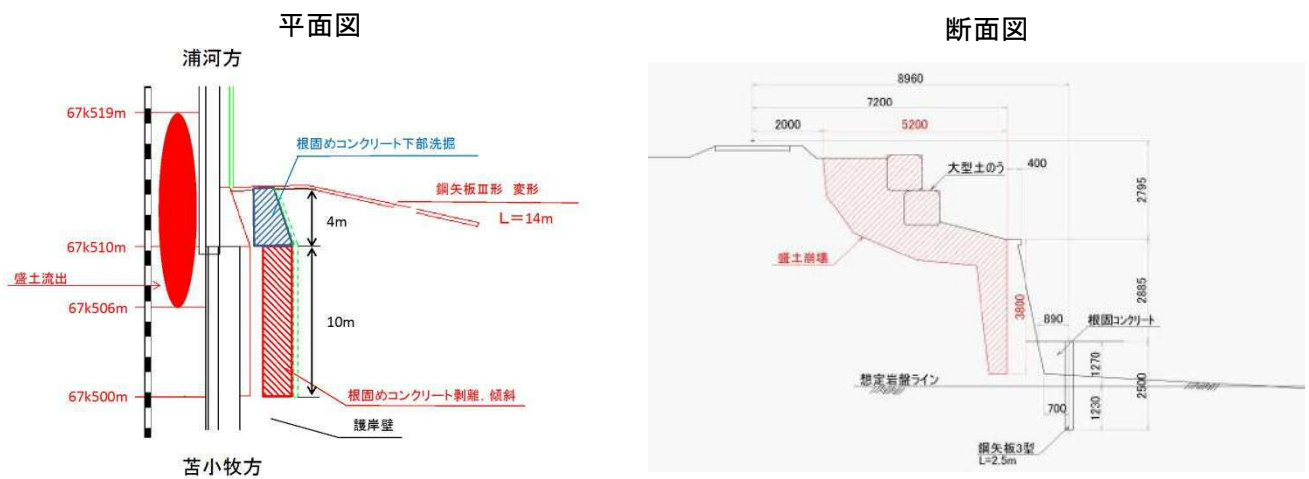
平面図

浦河方

67k519m

根固めコンクリート下部洗掘

鋼矢板Ⅲ形 変形

L＝14m

4m

67k510m

盛土流出

67k506m

10m

67k500m

根固めコンクリート剥離，傾斜

護岸壁

苫小牧方

断面図

8960

7200

2000

5200

400

大型土のう

2795

盛土崩壊

2885

3800

890

根固コンクリート

1270

想定岩盤ライン

2500

700

1230

鋼矢板3型
L=2.5m